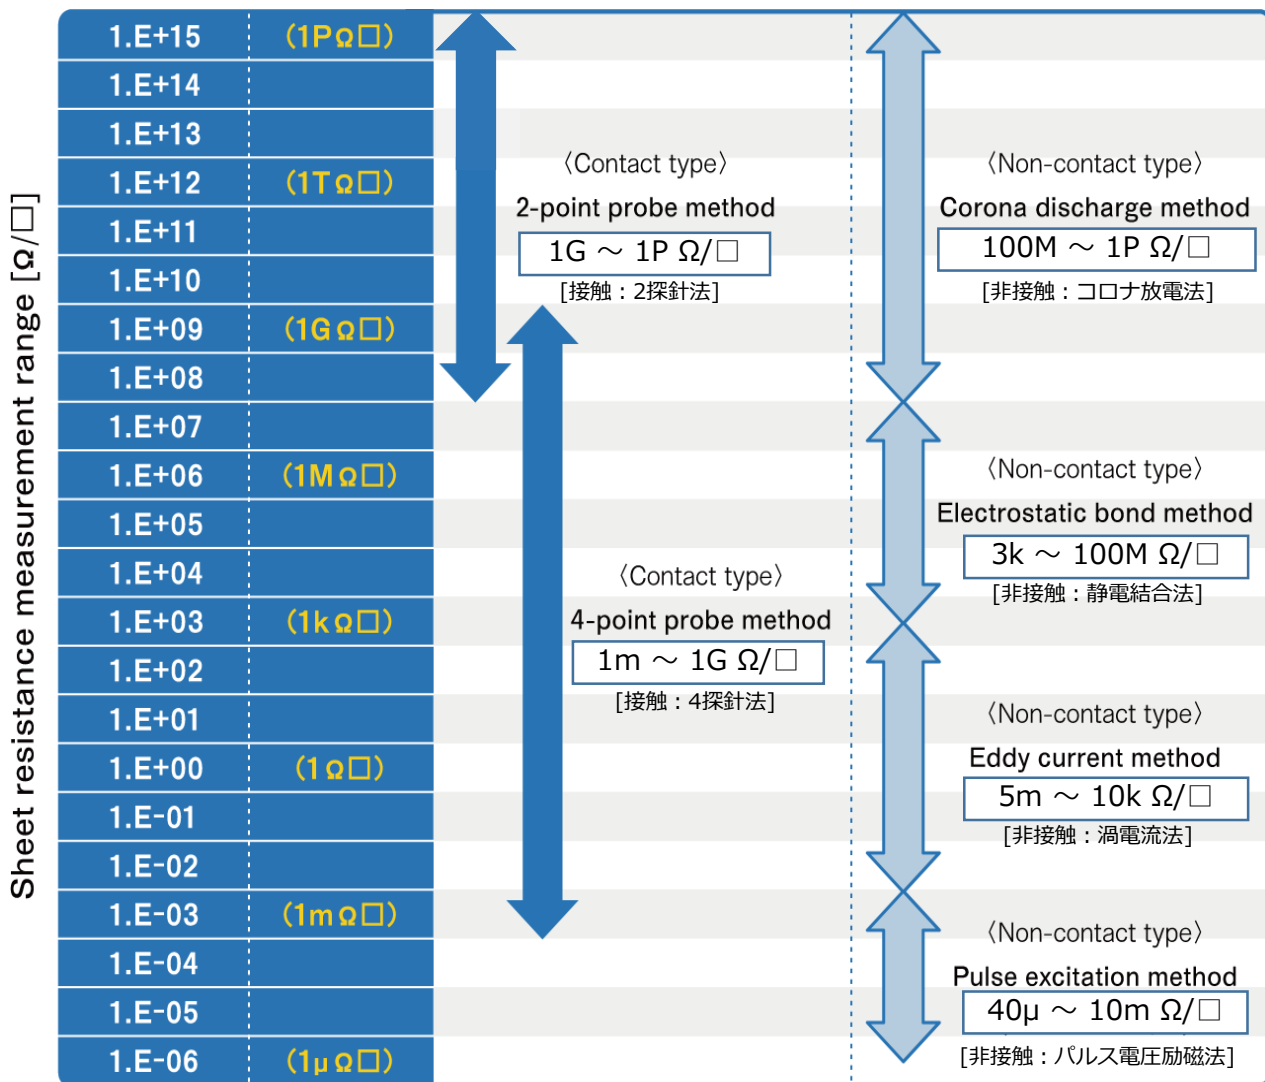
Sheet resistance measurement range [Ω/□]

| | |
|---|---|
| 1.E+15 | (1PΩ□) |
| 1.E+14 | |
| 1.E+13 | |
| 1.E+12 | (1TΩ□) |
| 1.E+11 | |
| 1.E+10 | |
| 1.E+09 | (1GΩ□) |
| 1.E+08 | |
| 1.E+07 | |
| 1.E+06 | (1MΩ□) |
| 1.E+05 | |
| 1.E+04 | |
| 1.E+03 | (1kΩ□) |
| 1.E+02 | |
| 1.E+01 | |
| 1.E+00 | (1Ω□) |
| 1.E-01 | |
| 1.E-02 | |
| 1.E-03 | (1mΩ□) |
| 1.E-04 | |
| 1.E-05 | |
| 1.E-06 | (1μΩ□) |

〈Contact type〉
2-point probe method
1G ～ 1P Ω/□
[接触：2探針法]

〈Contact type〉
4-point probe method
1m ～ 1G Ω/□
[接触：4探針法]

〈Non-contact type〉
Corona discharge method
100M ～ 1P Ω/□
[非接触：コロナ放電法]

〈Non-contact type〉
Electrostatic bond method
3k ～ 100M Ω/□
[非接触：静電結合法]

〈Non-contact type〉
Eddy current method
5m ～ 10k Ω/□
[非接触：渦電流法]

〈Non-contact type〉
Pulse excitation method
40μ ～ 10m Ω/□
[非接触：パルス電圧励磁法]